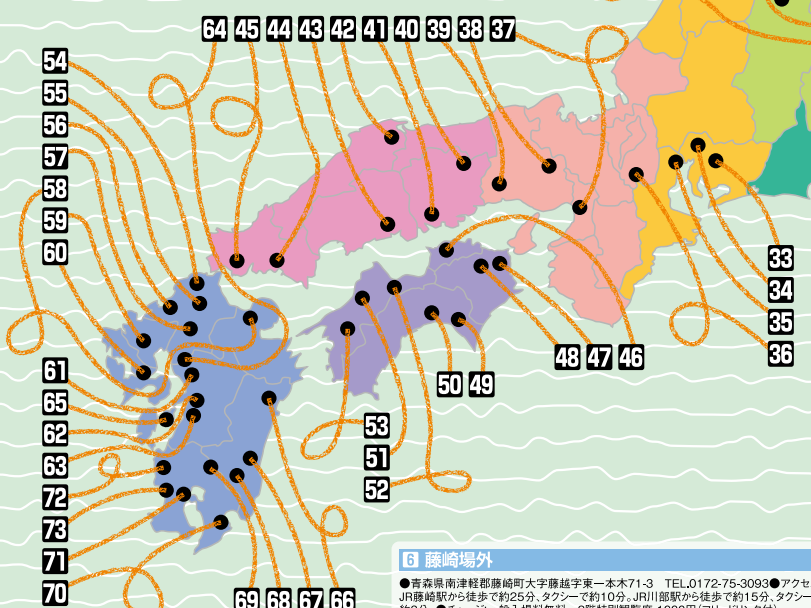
64 45 44 43 42 41 40 39 38 37

54
55
56
57
58
59
60

61
65
62
63
72
73
71
70

33
34
35
36

48 47 46

50 49

53
51
52

69 68 67 66

6 藤崎場外

●青森県南津軽郡藤崎町大字藤越字東一本木71-3　TEL.0172-75-3093●アクセ
JR藤崎駅から徒歩で約25分、タクシーで約10分。JR川部駅から徒歩で約15分、タクシー
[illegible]